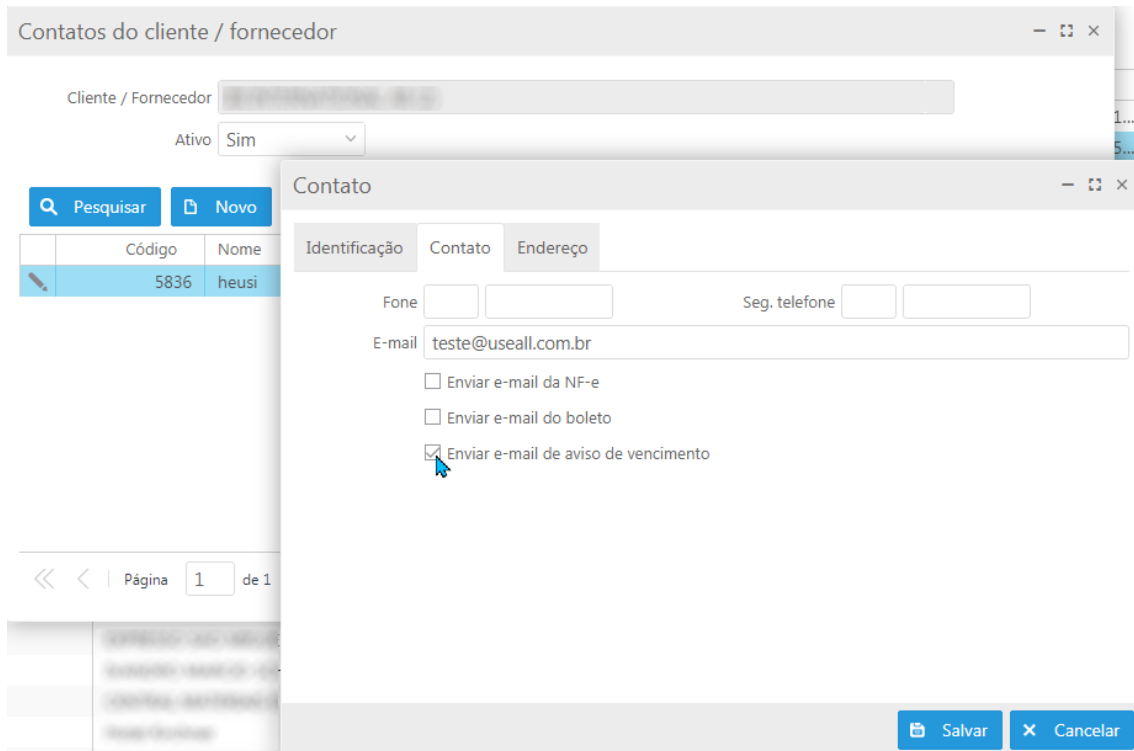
Contatos do cliente / fornecedor

Cliente / Fornecedor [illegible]

Ativo Sim

Pesquisar Novo

| | Código | Nome |
|---|---|---|
| | 5836 | heusi |

Página 1 de 1

1...
5...

Contato

Identificação Contato Endereço

Fone

Seg. telefone

E-mail teste@useall.com.br

Enviar e-mail da NF-e

Enviar e-mail do boleto

Enviar e-mail de aviso de vencimento

Salvar Cancelar